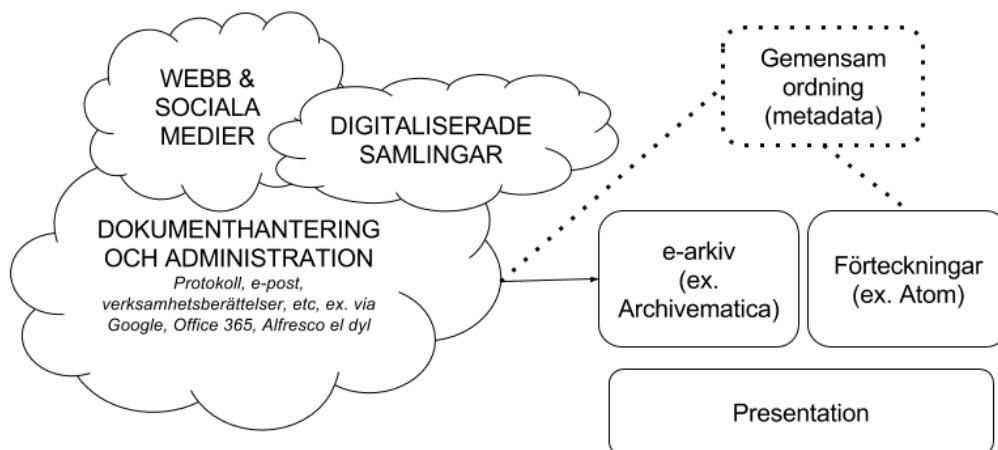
WEBB & SOCIALA MEDIER

DIGITALISERADE SAMLINGAR

DOKUMENTHANTERING OCH ADMINISTRATION
Protokoll, e-post, verksamhetsberättelser, etc, ex. via Google, Office 365, Alfresco el dyl

Gemensam ordning (metadata)

e-arkiv (ex. Archivematica)

Förteckningar (ex. Atom)

Presentation